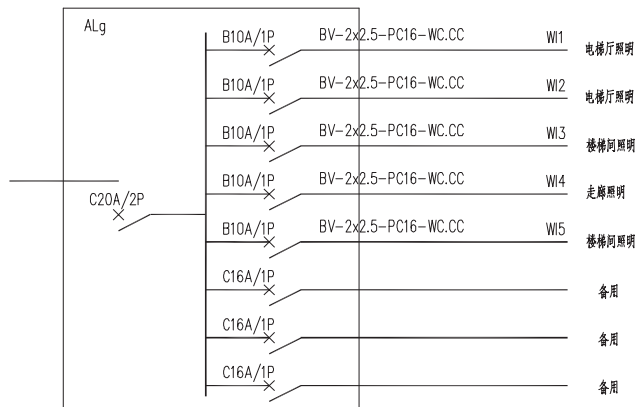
ALg

C20A/2P

B10A/1P BV-2x2.5-PC16-WC.CC WI1 电梯厅照明

B10A/1P BV-2x2.5-PC16-WC.CC WI2 电梯厅照明

B10A/1P BV-2x2.5-PC16-WC.CC WI3 楼梯间照明

B10A/1P BV-2x2.5-PC16-WC.CC WI4 走廊照明

B10A/1P BV-2x2.5-PC16-WC.CC WI5 楼梯间照明

C16A/1P 备用

C16A/1P 备用

C16A/1P 备用